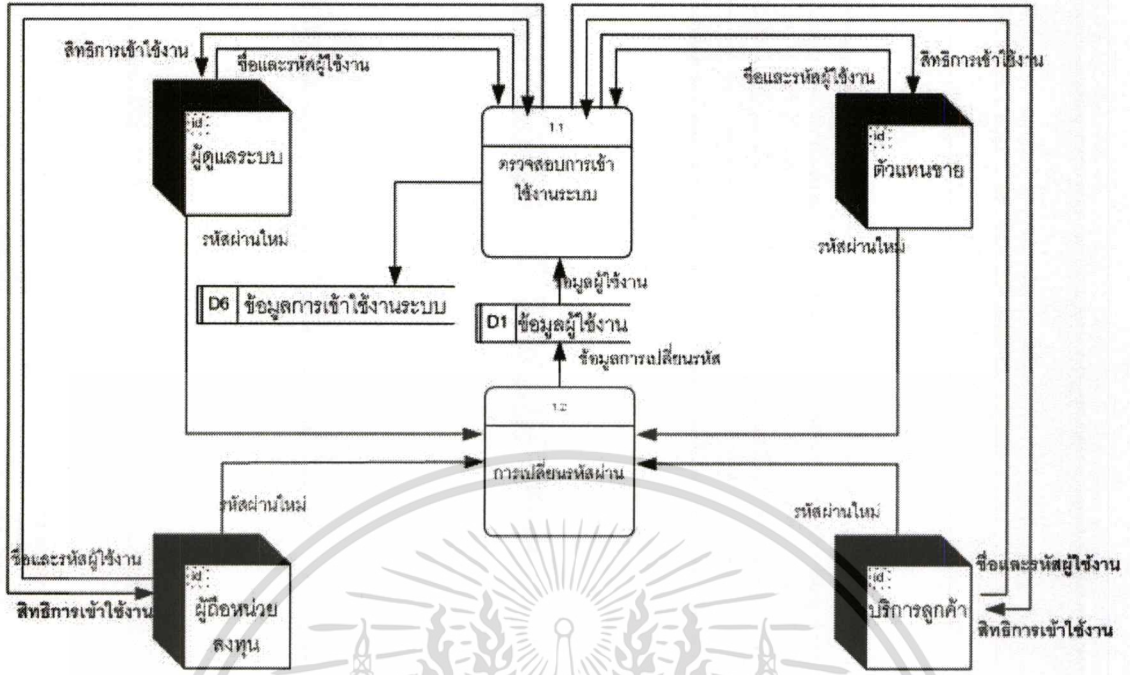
สิทธิการเข้าใช้งาน
ชื่อและรหัสผู้ใช้งาน
id
ผู้ดูแลระบบ
1.1
ตรวจสอบการเข้าใช้งานระบบ
ชื่อและรหัสผู้ใช้งาน
สิทธิการเข้าใช้งาน
id
ตัวแทนขาย
รหัสผ่านใหม่
รหัสผ่านใหม่
ข้อมูลผู้ใช้งาน
D6 ข้อมูลการเข้าใช้งานระบบ
D1 ข้อมูลผู้ใช้งาน
ข้อมูลการเปลี่ยนรหัส
1.2
การเปลี่ยนรหัสผ่าน
รหัสผ่านใหม่
รหัสผ่านใหม่
ชื่อและรหัสผู้ใช้งาน
สิทธิการเข้าใช้งาน
id
ผู้ถือหน่วยลงทุน
id
บริการลูกค้า
ชื่อและรหัสผู้ใช้งาน
สิทธิการเข้าใช้งาน